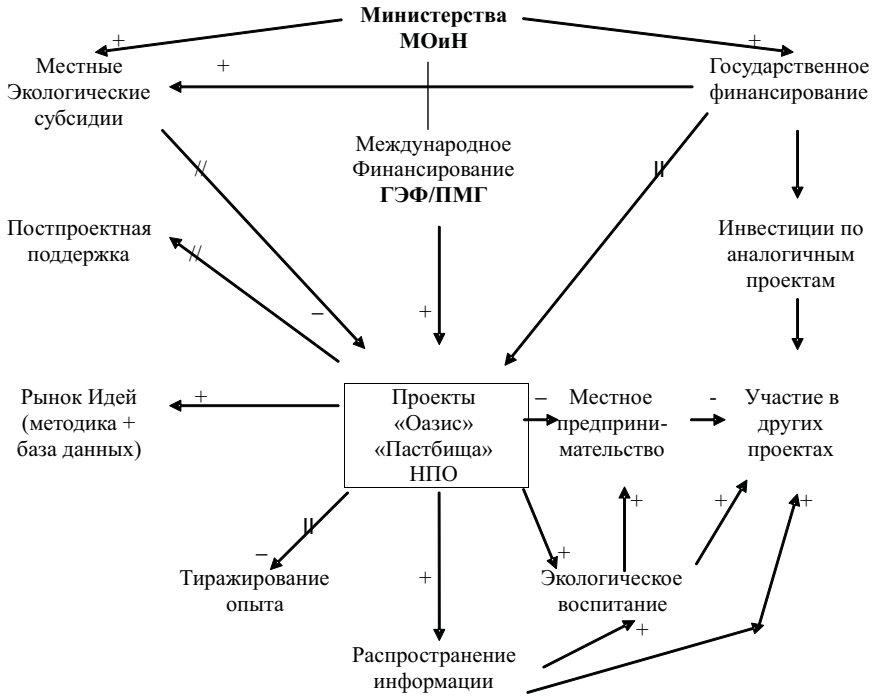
Министерства
МОиН

+
+

Местные
Экологические
субсидии

+

Государственное
финансирование

Международное
Финансирование
ГЭФ/ПМГ

//
II

Постпроектная
поддержка

//

Инвестиции по
аналогичным
проектам

–
+

Рынок Идей
(методика +
база данных)

+

Проекты
«Оазис»
«Пастбища»
НПО

–
Местное
предпринимательство

-
Участие в
других
проектах

+
+
+

II
–

+
+

Тиражирование
опыта

+

Экологическое
воспитание

+

Распространение
информации